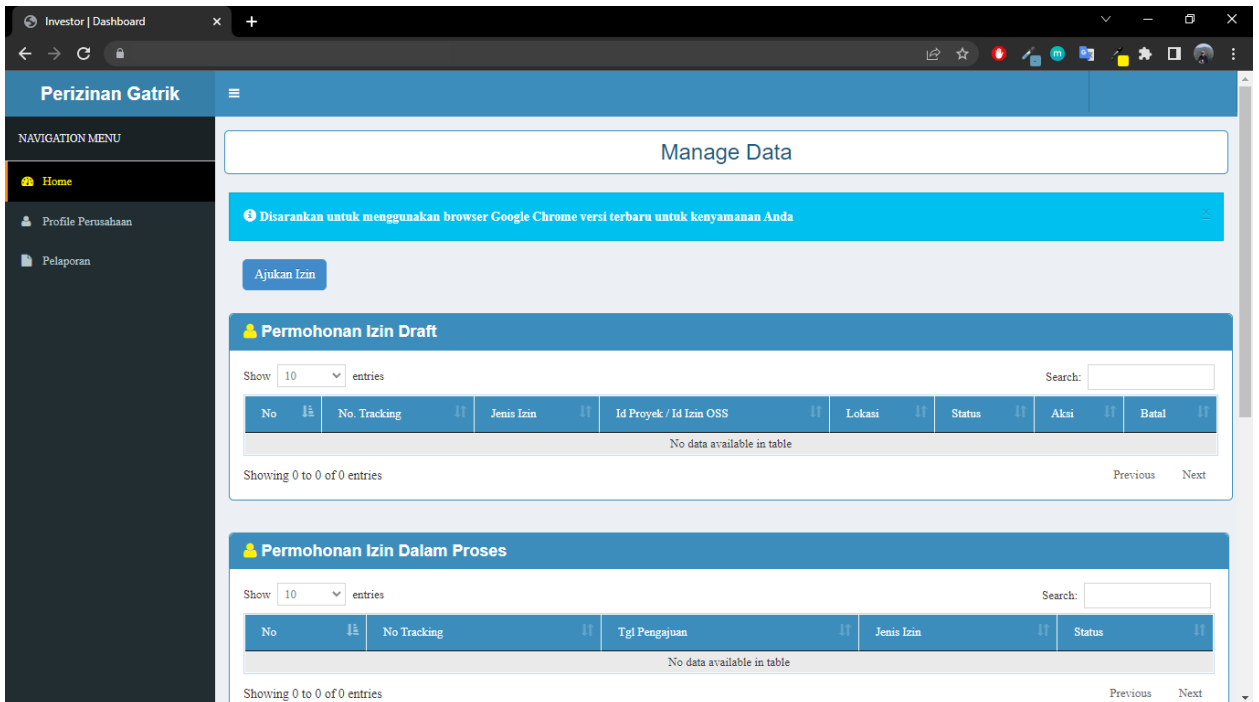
Investor | Dashboard

Perizinan Gatrik

NAVIGATION MENU

Home

Profile Perusahaan

Pelaporan

Manage Data

Disarankan untuk menggunakan browser Google Chrome versi terbaru untuk kenyamanan Anda

Ajukan Izin

Permohonan Izin Draft

Show 10 entries

Search:

| No | No. Tracking | Jenis Izin | Id Proyek / Id Izin OSS | Lokasi | Status | Aksi | Batal |
|---|---|---|---|---|---|---|---|
| No data available in table | | | | | | | |

Showing 0 to 0 of 0 entries

Previous Next

Permohonan Izin Dalam Proses

Show 10 entries

Search:

| No | No Tracking | Tgl Pengajuan | Jenis Izin | Status |
|---|---|---|---|---|
| No data available in table | | | | |

Showing 0 to 0 of 0 entries

Previous Next